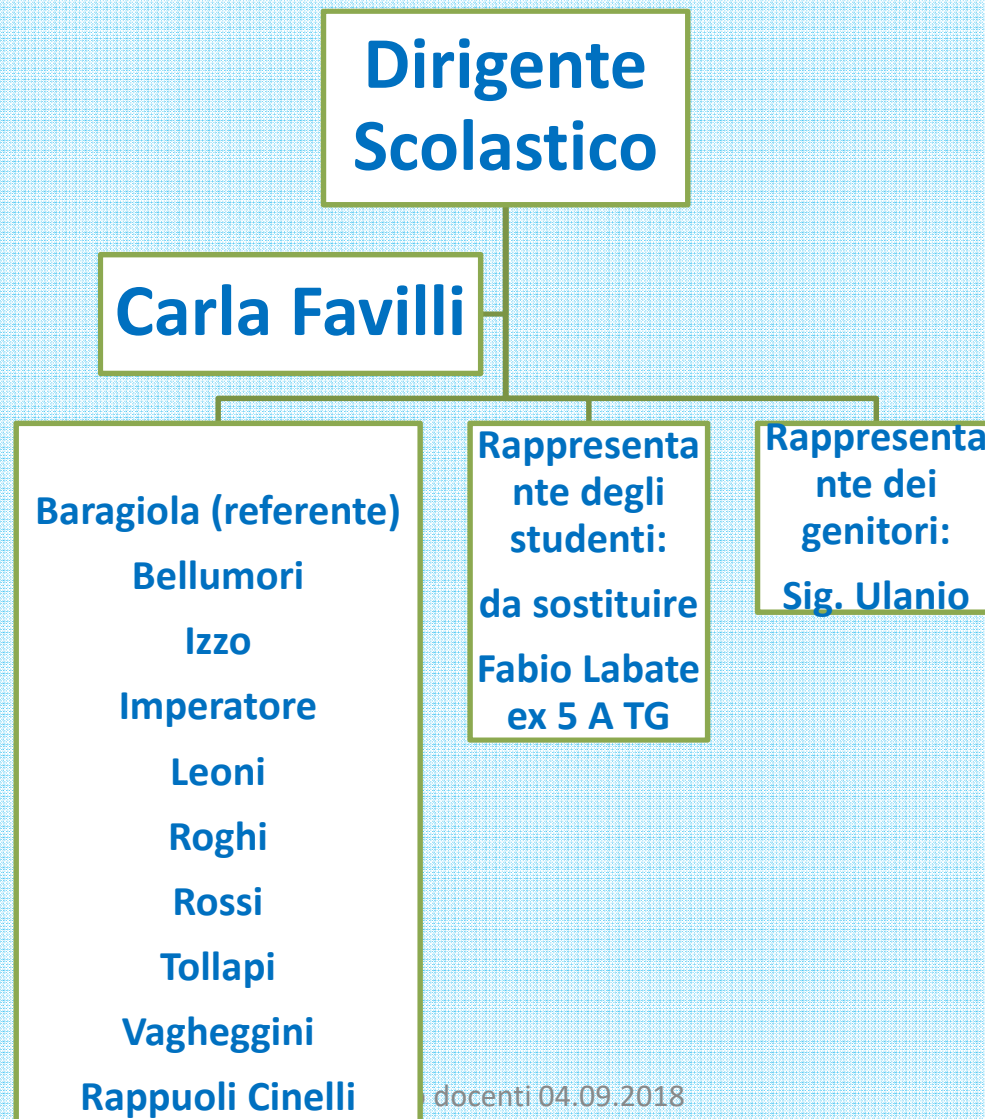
Dirigente Scolastico

Carla Favilli

Baragiola (referente)
Bellumori
Izzo
Imperatore
Leoni
Roghi
Rossi
Tollapi
Vagheggini
Rappuoli Cinelli

Rappresentante degli studenti:
da sostituire
Fabio Labate ex 5 A TG

Rappresentante dei genitori:
Sig. Ulanio

docenti 04.09.2018